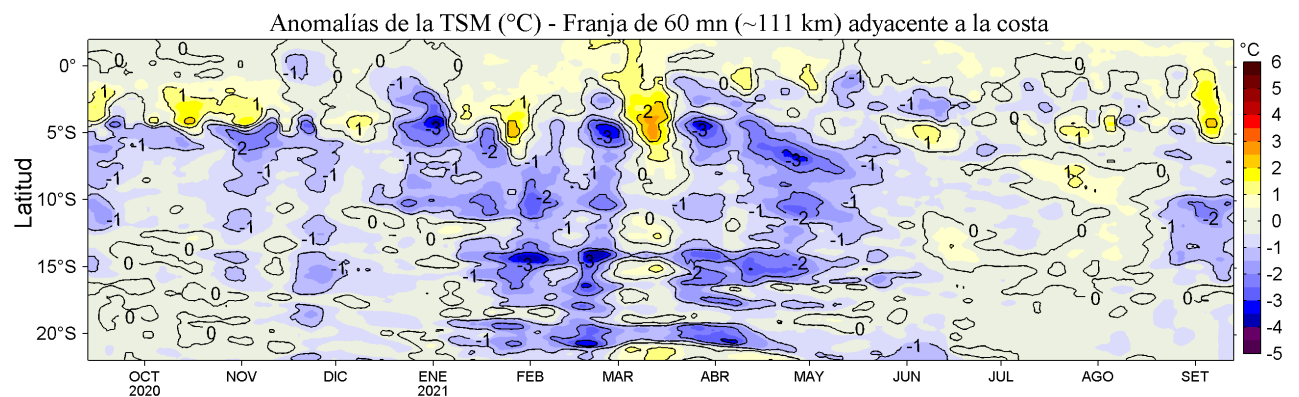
Anomalías de la TSM (°C) - Franja de 60 mn (~111 km) adyacente a la costa

Latitud

0°
5°S
10°S
15°S
20°S

OCT
2020
NOV
DIC
ENE
2021
FEB
MAR
ABR
MAY
JUN
JUL
AGO
SET

°C
6
5
4
3
2
1
0
-1
-2
-3
-4
-5

0 0 -1 0 1 1 -1 -3 -2 -1 -1 -2 -1 -1 -1 1 2 -3 -3 -3 -1 0 -1 1 1 1 -2 -2 -1 -1 0 0 -1 -1 -1 0 -1 0 -1 -2 -2 -3 -3 -2 -2 0 0 0 -1 -1 0 0 -1 -1 0 -1 -1